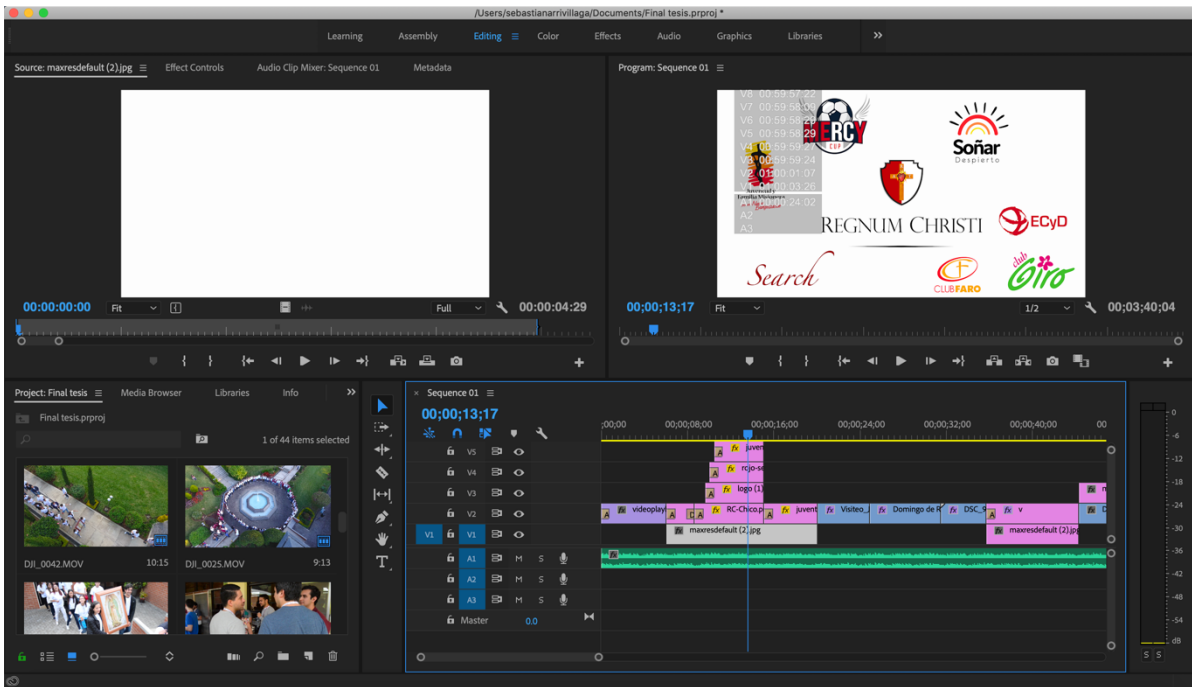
/Users/sebastianarrivillaga/Documents/Final tesis.prproj *

Learning Assembly Editing Color Effects Audio Graphics Libraries »

Source: maxresdefault (2).jpg Effect Controls Audio Clip Mixer: Sequence 01 Metadata

Program: Sequence 01

V8 00:59:57:22
V7 00:59:58:00
V6 00:59:58:29
V5 00:59:58:29
V4 00:59:59:24
V3 00:59:59:24
V2 01:00:01:07
00:00:03:26
00:24:02
A2
A3

Soñar Despierto

REGNUM CHRISTI

ECyD

Search

CLUBFARO

club Giro

00:00:00:00 Fit Full 00:00:04:29

00;00;13;17 Fit 1/2 00;03;40;04

Project: Final tesis Media Browser Libraries Info »

Final tesis.prproj

1 of 44 items selected

DJI_0042.MOV 10:15
DJI_0025.MOV 9:13

Sequence 01

00;00;13;17

;00;00 00;00;08;00 00;00;16;00 00;00;24;00 00;00;32;00 00;00;40;00 00

V5 juven
V4 rcjo-se
V3 logo (1)
V2 videoplay RC-Chico.p juvent Visiteo_ Domingo de R DSC_ v
V1 V1 maxresdefault (2).jpg maxresdefault (2).jpg
A1 M S
A2 M S
A3 M S
Master 0.0

0 -6 -12 -18 -24 -30 -36 -42 -48 -54 dB
S S